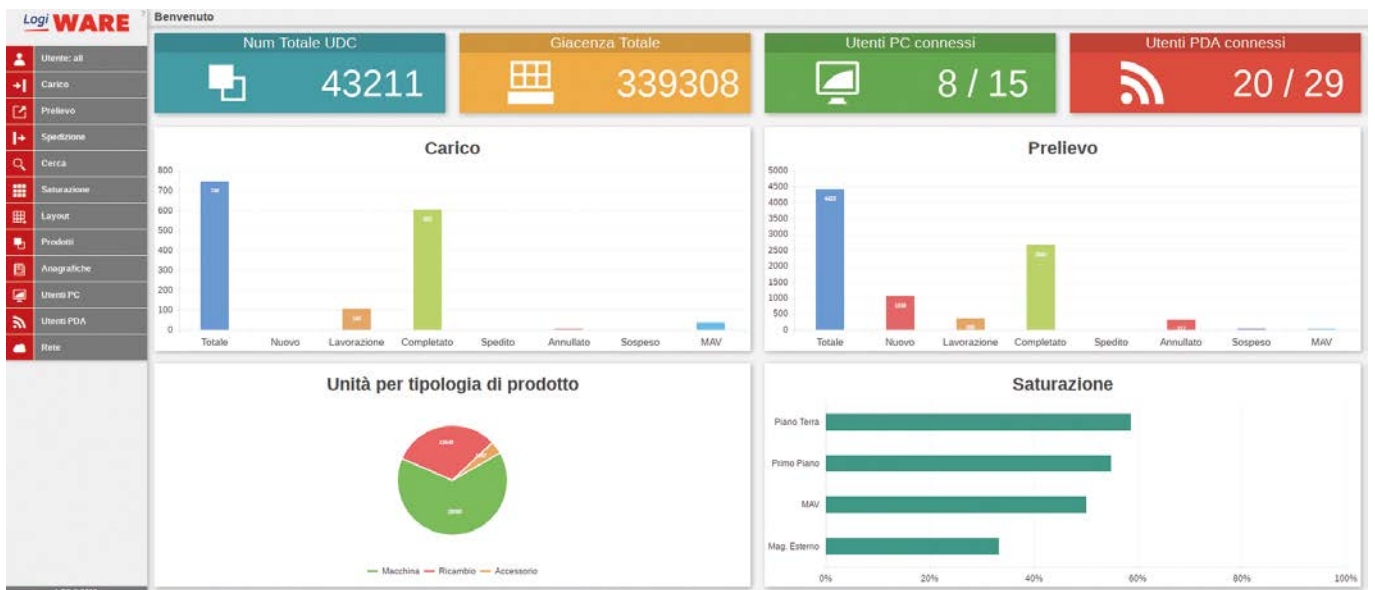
Logi WARE

Benvenuto

Utente: all
Carico
Prelievo
Spedizione
Cerca
Saturazione
Layout
Prodotti
Anagrafiche
Utenti PC
Utenti PDA
Rete

Num Totale UDC
43211

Giacenza Totale
339308

Utenti PC connessi
8 / 15

Utenti PDA connessi
20 / 29

Carico

800
700
600
500
400
300
200
100
0

Totale Nuovo Lavorazione Completato Spedito Annullato Sospeso MAV

Prelievo

5000
4500
4000
3500
3000
2500
2000
1500
1000
500
0

Totale Nuovo Lavorazione Completato Spedito Annullato Sospeso MAV

Unità per tipologia di prodotto

Macchina Ricambio Accessorio

Saturazione

Piano Terra
Primo Piano
MAV
Mag. Esterno

0% 20% 40% 60% 80% 100%